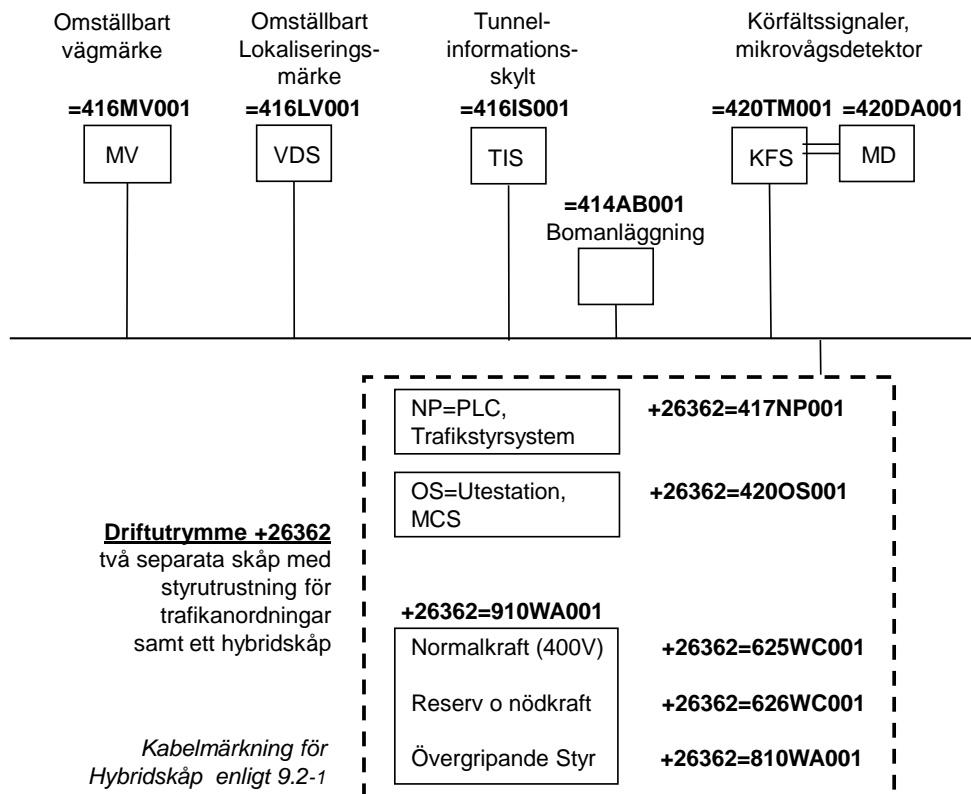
Omställbart vägmärke

=416MV001

MV

Omställbart Lokaliseringsmärke

=416LV001

VDS

Tunnelinformationsskylt

=416IS001

TIS

=414AB001
Bomanläggning

Körfältssignaler, mikrovågsdetektor

=420TM001 =420DA001

KFS

MD

NP=PLC, Trafikstyrsystem

+26362=417NP001

OS=Utestation, MCS

+26362=420OS001

**Driftutrymme +26362**
två separata skåp med styrutrustning för trafikanordningar samt ett hybridskåp

+26362=910WA001

Normalkraft (400V) +26362=625WC001

Reserv o nödkraft +26362=626WC001

Övergripande Styr +26362=810WA001

Kabelmärkning för Hybridskåp enligt 9.2-1